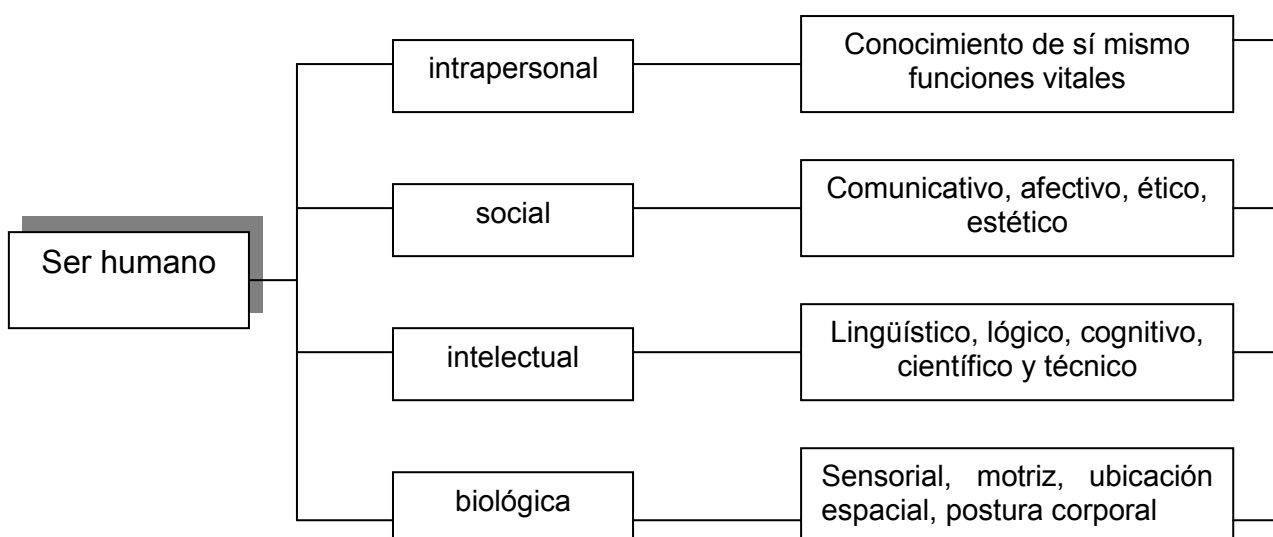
Ser humano

intrapersonal

Conocimiento de sí mismo funciones vitales

social

Comunicativo, afectivo, ético, estético

intelectual

Lingüístico, lógico, cognitivo, científico y técnico

biológica

Sensorial, motriz, ubicación espacial, postura corporal